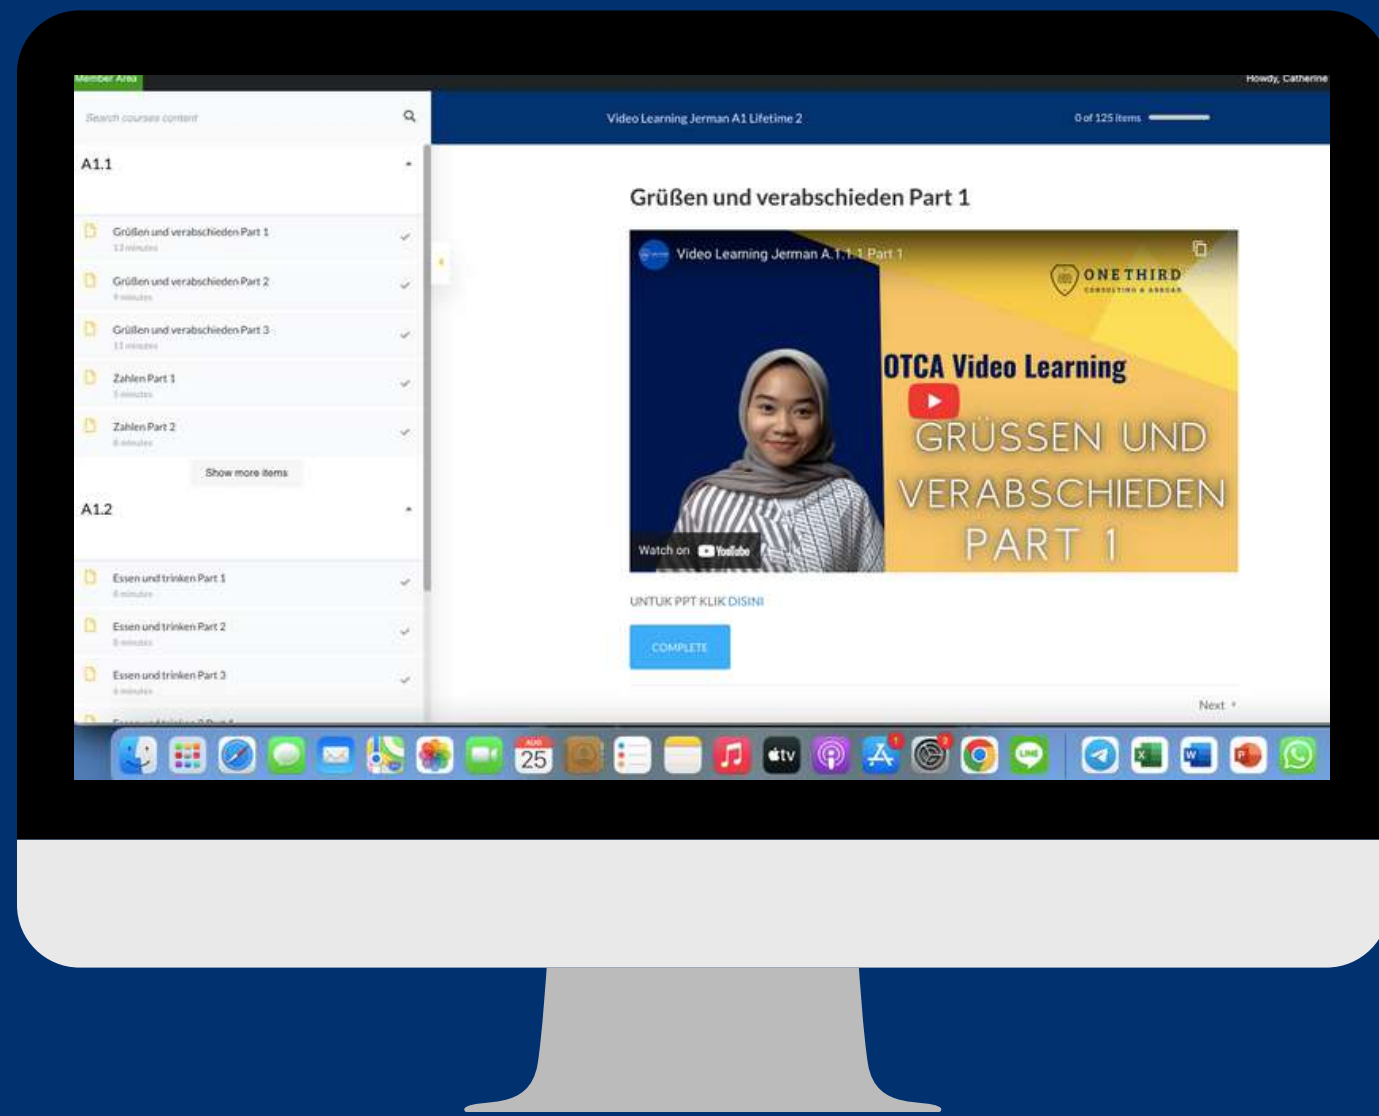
Member Area

Howdy, Catherine

Search courses content

Video Learning Jerman A1 Lifetime 2

0 of 125 items

A1.1

Grüßen und verabschieden Part 1
13 minutes

Grüßen und verabschieden Part 2
9 minutes

Grüßen und verabschieden Part 3
11 minutes

Zahlen Part 1
5 minutes

Zahlen Part 2
8 minutes

Show more items

A1.2

Essen und trinken Part 1
8 minutes

Essen und trinken Part 2
8 minutes

Essen und trinken Part 3
6 minutes

Grüßen und verabschieden Part 1

Video Learning Jerman A.1.1.1 Part 1

ONETHIRD
CONSULTING & ABROAD

OTCA Video Learning

GRÜSSEN UND VERABSCHIEDEN PART 1

Watch on YouTube

UNTUK PPT KLIK DISINI

COMPLETE

Next

AUG
25

tv